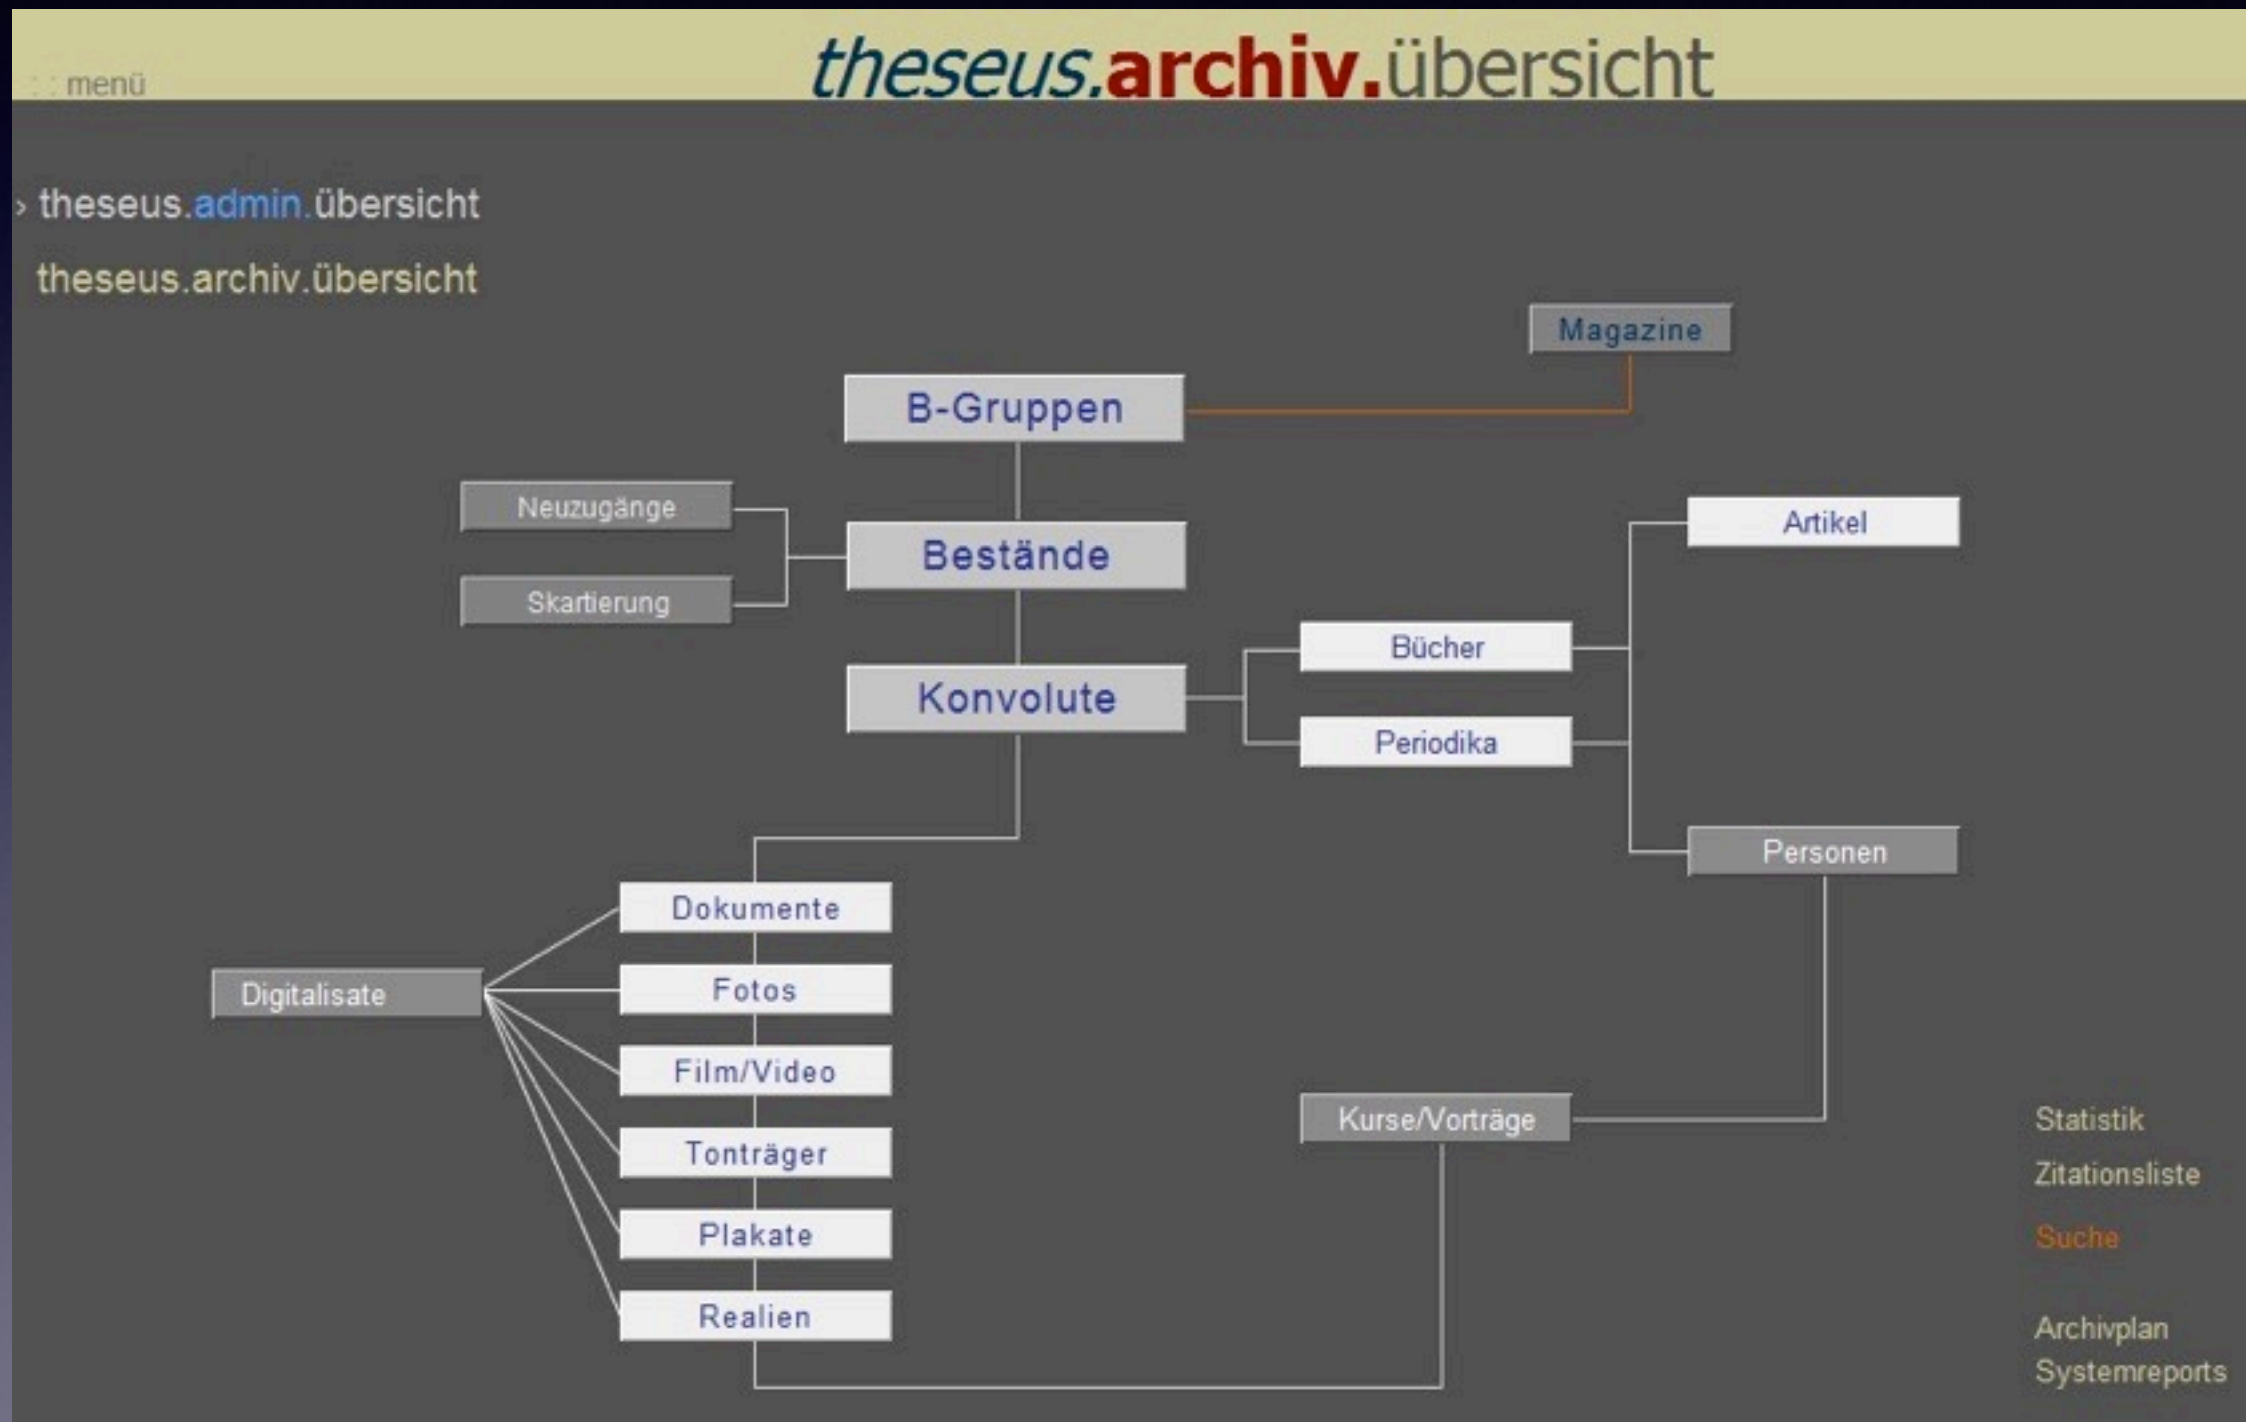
: : menü

theseus.archiv.übersicht

› theseus.admin.übersicht

theseus.archiv.übersicht

Magazine

B-Gruppen

Neuzugänge

Skartierung

Bestände

Artikel

Bücher

Konvolute

Periodika

Personen

Dokumente

Digitalisate

Fotos

Film/Video

Kurse/Vorträge

Tonträger

Plakate

Realien

Statistik

Zitationsliste

Suche

Archivplan

Systemreports